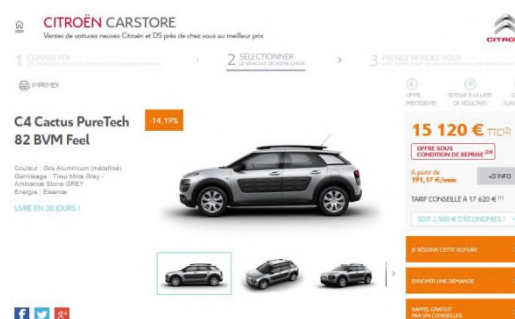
CITROËN CARSTORE
Ventes de voitures neuves Citroën et DS près de chez vous au meilleur prix

CITROËN

1 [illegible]

2 SÉLECTIONNER
LE VÉHICULE DE VOTRE CHOIX

3 PRENEZ RENDEZ-VOUS

IMPRIMER

OFFRE PRÉCÉDENTE
RETOUR À LA LISTE DE RÉSULTATS
O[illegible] SUI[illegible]

C4 Cactus PureTech 82 BVM Feel

-14,19%

15 120 € TTC

OFFRE SOUS CONDITION DE REPRISE

À partir de 191,17 €/mois

+D'INFO

TARIF CONSEILLÉ À 17 620 €

SOIT 2 500 € ÉCONOMISÉS !

Couleur : Gris Aluminium (métallisé)
Garnissage : Tissu Mica Grey -
Ambiance Stone GREY
Energie : Essence

LIVRÉ EN 30 JOURS !

JE RÉSERVE CETTE VOITURE

ENVOYER UNE DEMANDE

RAPPEL GRATUIT PAR UN CONSEILLER

f

g+